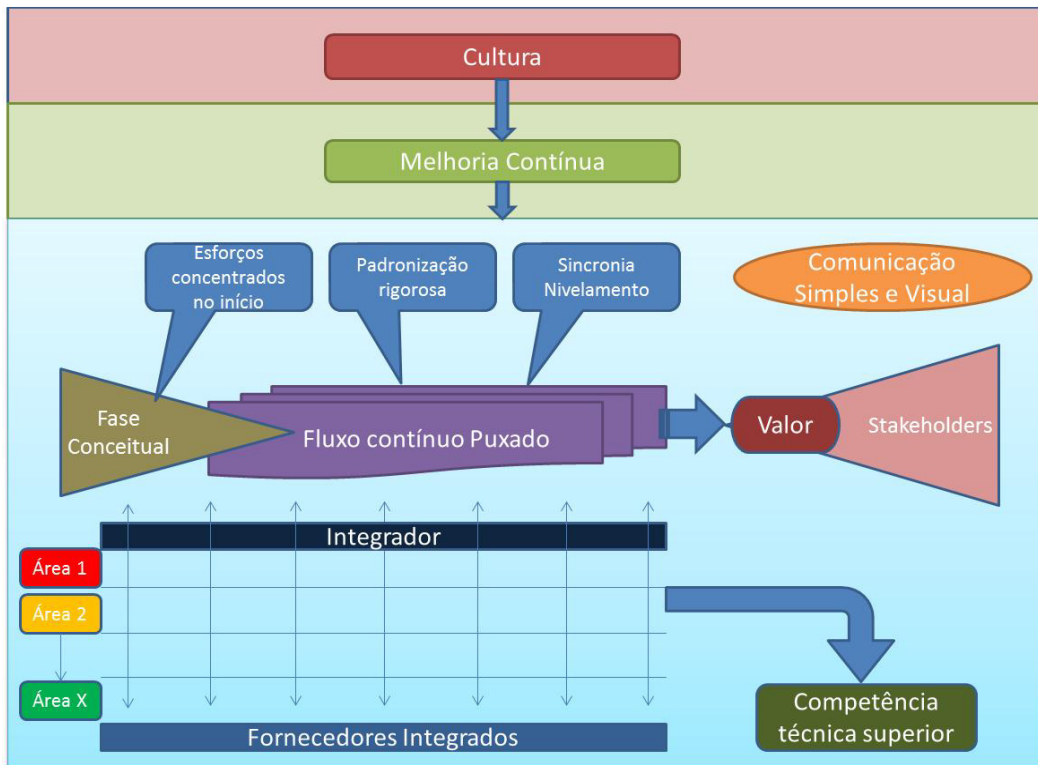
Cultura

Melhoria Contínua

Esforços concentrados no início

Padronização rigorosa

Sincronia Nivelamento

Comunicação Simples e Visual

Fase Conceitual

Fluxo contínuo Puxado

Valor

Stakeholders

Integrador

Área 1

Área 2

Área X

Fornecedores Integrados

Competência técnica superior